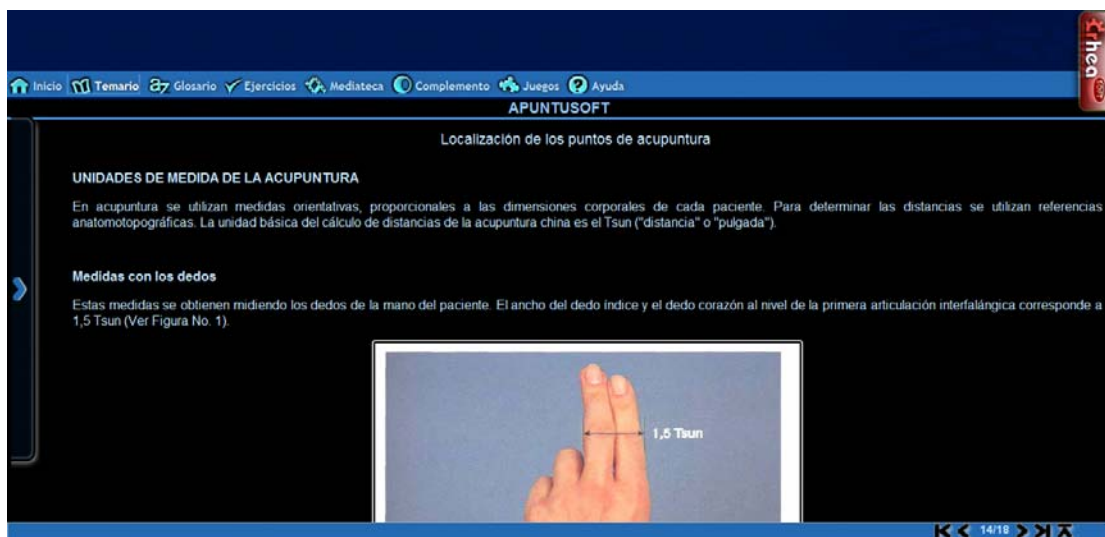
Inicio Temario Glosario Ejercicios Mediateca Complemento Juegos Ayuda

rhea

APUNTUSOFT

Localización de los puntos de acupuntura

UNIDADES DE MEDIDA DE LA ACUPUNTURA

En acupuntura se utilizan medidas orientativas, proporcionales a las dimensiones corporales de cada paciente. Para determinar las distancias se utilizan referencias anatomotopográficas. La unidad básica del cálculo de distancias de la acupuntura china es el Tsun ("distancia" o "pulgada").

Medidas con los dedos

Estas medidas se obtienen midiendo los dedos de la mano del paciente. El ancho del dedo índice y el dedo corazón al nivel de la primera articulación interfalángica corresponde a 1,5 Tsun (Ver Figura No. 1).

1,5 Tsun

14/18